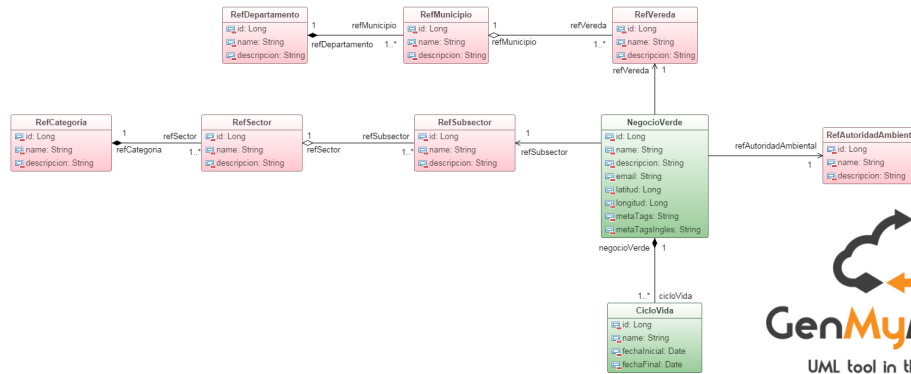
RefDepartamento
id: Long
name: String
descripcion: String

1 refMunicipio
refDepartamento 1..*

RefMunicipio
id: Long
name: String
descripcion: String

1 refVereda
refMunicipio 1..*

RefVereda
id: Long
name: String
descripcion: String

refVereda 1

RefCategoria
id: Long
name: String
descripcion: String

1 refSector
refCategoria 1..*

RefSector
id: Long
name: String
descripcion: String

1 refSubsector
refSector 1..*

RefSubsector
id: Long
name: String
descripcion: String

1
refSubsector

NegocioVerde
id: Long
name: String
descripcion: String
email: String
latitud: Long
longitud: Long
metaTags: String
metaTagsIngles: String

refAutoridadAmbiental
1

RefAutoridadAmbient
id: Long
name: String
descripcion: String

negocioVerde 1
1..* cicloVida

CicloVida
id: Long
name: String
fechaInicial: Date
fechaFinal: Date

GenMy
UML tool in th